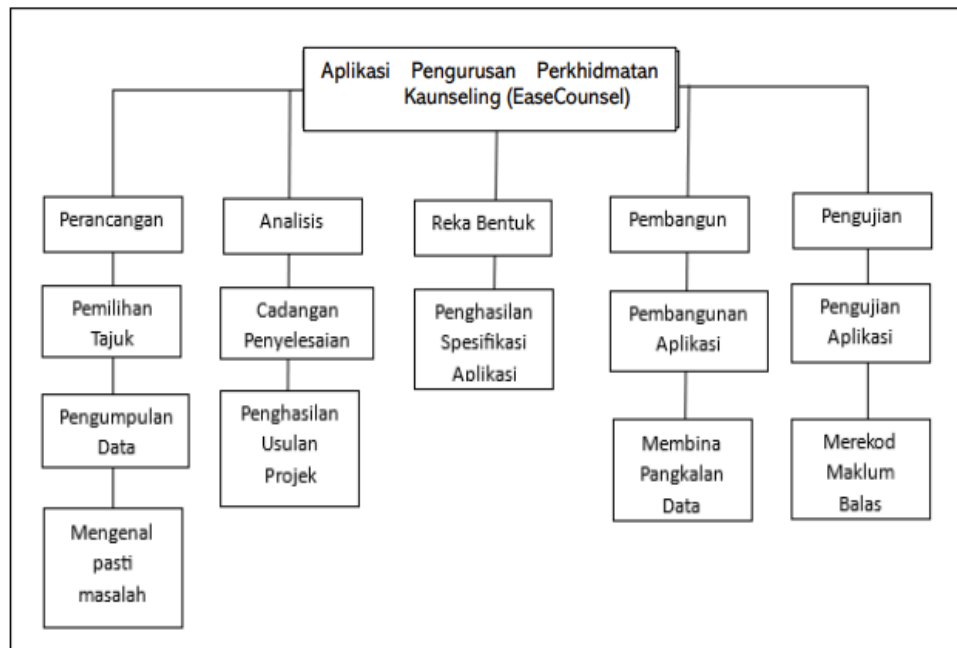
Aplikasi Pengurusan Perkhidmatan Kaunseling (EaseCounsel)

Perancangan

Pemilihan Tajuk

Pengumpulan Data

Mengenal pasti masalah

Analisis

Cadangan Penyelesaian

Penghasilan Usulan Projek

Reka Bentuk

Penghasilan Spesifikasi Aplikasi

Pembangun

Pembangunan Aplikasi

Membina Pangkalan Data

Pengujian

Pengujian Aplikasi

Merekod Maklum Balas